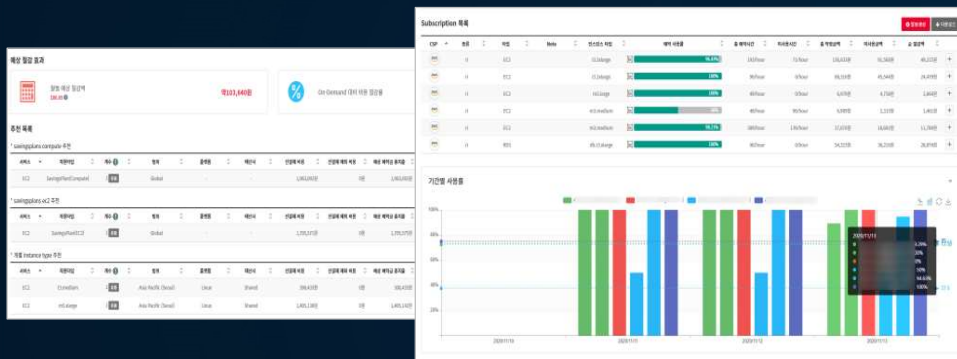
예상 절감 효과

월별 예상 절감액

₩103,640원

On-Demand 대비 약정 절감률

추천 목록

* savingsplans compute 추천

| 서비스 | 약정타입 | 개수 | 리전 | 플랫폼 | 테넌시 | 선결제 비용 | 선결제 제외 비용 | 예상 예약금 총비용 |
|---|---|---|---|---|---|---|---|---|
| EC2 | SavingsPlan(Compute) | | Global | - | - | 1,963,000원 | 0원 | 1,963,000원 |

* savingsplans ec2 추천

| 서비스 | 약정타입 | 개수 | 리전 | 플랫폼 | 테넌시 | 선결제 비용 | 선결제 제외 비용 | 예상 예약금 총비용 |
|---|---|---|---|---|---|---|---|---|
| EC2 | SavingsPlan(EC2) | | Global | - | - | 1,705,373원 | 0원 | 1,705,373원 |

* 개별 instance type 추천

| 서비스 | 약정타입 | 개수 | 리전 | 플랫폼 | 테넌시 | 선결제 비용 | 선결제 제외 비용 | 예상 예약금 총비용 |
|---|---|---|---|---|---|---|---|---|
| EC2 | t3.medium | | Asia Pacific (Seoul) | Linux | Shared | 366,430원 | 0원 | 366,430원 |
| EC2 | m5.large | | Asia Pacific (Seoul) | Linux | Shared | 1,405,138원 | 0원 | 1,405,138원 |

Subscription 목록

| CSP | 계정 | 서비스 | 작업 | Note | 인스턴스 타입 | 예약 사용률 | 총 예약시간 | 미사용시간 | 총 약정금액 | 미사용금액 | 실 절감액 |
|---|---|---|---|---|---|---|---|---|---|---|---|
| | | EC2 | | | t3.large | 96.4% | 192/hour | 7/hour | | | |
| | | EC2 | | | t3.large | 100% | 96/hour | 0/hour | | | |
| | | EC2 | | | m5.large | 100% | 96/hour | 0/hour | | | |
| | | EC2 | | | m5.medium | | 96/hour | 96/hour | | | |
| | | EC2 | | | t3.large | 99.1% | 288/hour | 1.9/hour | | | |
| | | RDS | | | db.t3.large | 100% | 96/hour | 0/hour | | | |

기간별 사용률

100%
80%
60%
40%
20%

2020/11/10
2020/11/11
2020/11/12
2020/11/13

2020/11/13
0.0%
20%
0%
10%
94.6%
100%